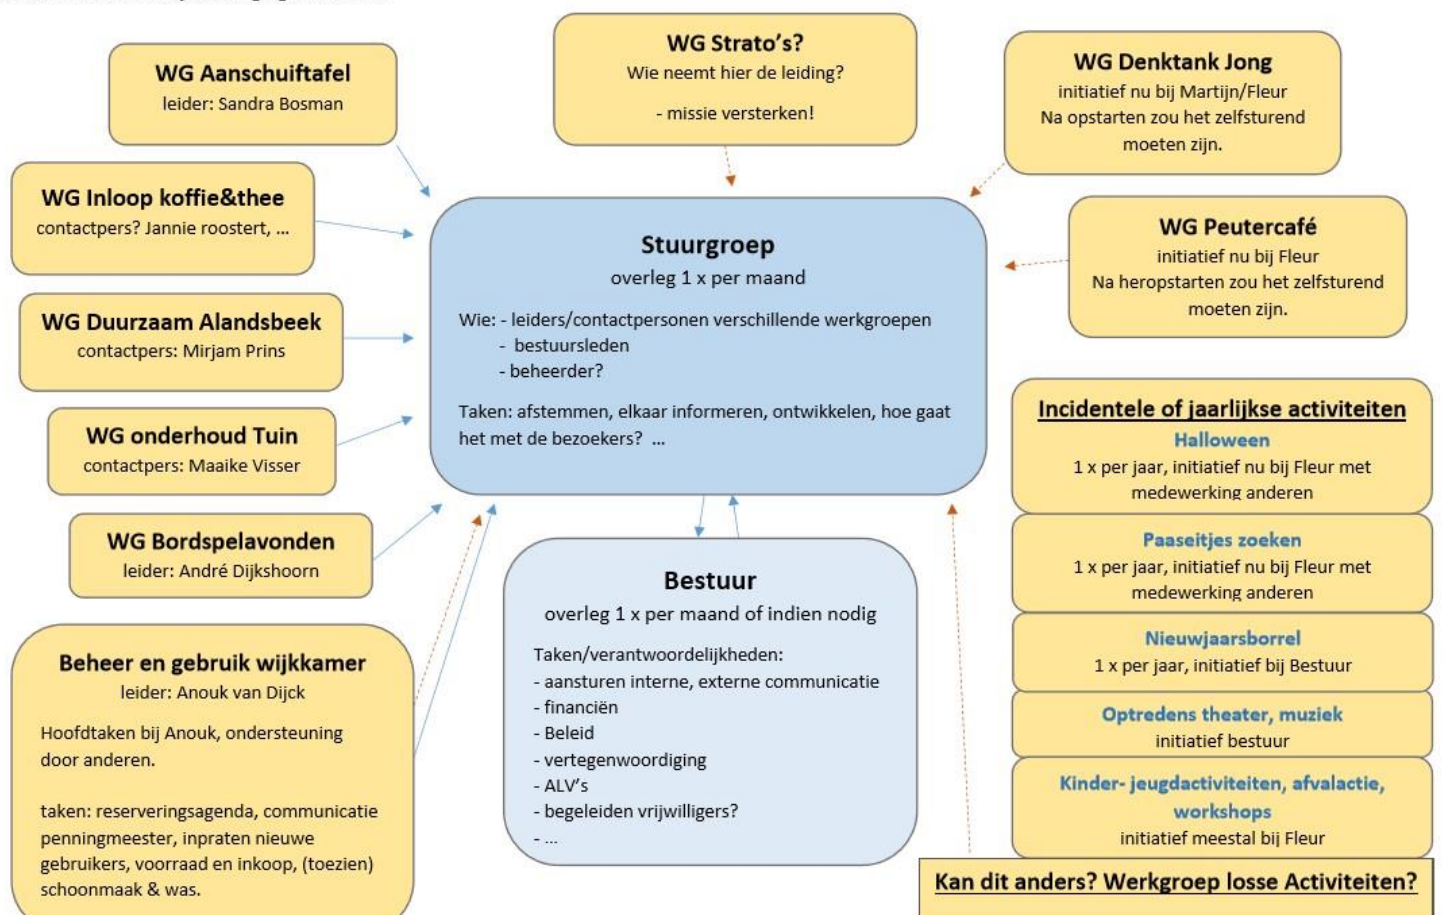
WG Aanschuiftafel
leider: Sandra Bosman

WG Strato's?
Wie neemt hier de leiding?

- missie versterken!

WG Denktank Jong
initiatief nu bij Martijn/Fleur
Na opstarten zou het zelfsturend moeten zijn.

WG Inloop koffie&thee
contactpers? Jannie roostert, ...

Stuurgroep
overleg 1 x per maand

Wie: - leiders/contactpersonen verschillende werkgroepen
- bestuursleden
- beheerder?

Taken: afstemmen, elkaar informeren, ontwikkelen, hoe gaat het met de bezoekers? ...

WG Peutercafé
initiatief nu bij Fleur
Na heropstarten zou het zelfsturend moeten zijn.

WG Duurzaam Alandsbeek
contactpers: Mirjam Prins

WG onderhoud Tuin
contactpers: Maaike Visser

WG Bordspelavonden
leider: André Dijkshoorn

Incidentele of jaarlijkse activiteiten

Halloween
1 x per jaar, initiatief nu bij Fleur met medewerking anderen

Paaseitjes zoeken
1 x per jaar, initiatief nu bij Fleur met medewerking anderen

Nieuwjaarsborrel
1 x per jaar, initiatief bij Bestuur

Optredens theater, muziek
initiatief bestuur

Kinder- jeugdactiviteiten, afvalactie, workshops
initiatief meestal bij Fleur

Bestuur
overleg 1 x per maand of indien nodig

Taken/verantwoordelijkheden:
- aansturen interne, externe communicatie
- financiën
- Beleid
- vertegenwoordiging
- ALV's
- begeleiden vrijwilligers?
- ...

Beheer en gebruik wijkkamer
leider: Anouk van Dijck

Hoofdtaken bij Anouk, ondersteuning door anderen.

taken: reserveringsagenda, communicatie penningmeester, inpraten nieuwe gebruikers, voorraad en inkoop, (toezien) schoonmaak & was.

Kan dit anders? Werkgroep losse Activiteiten?